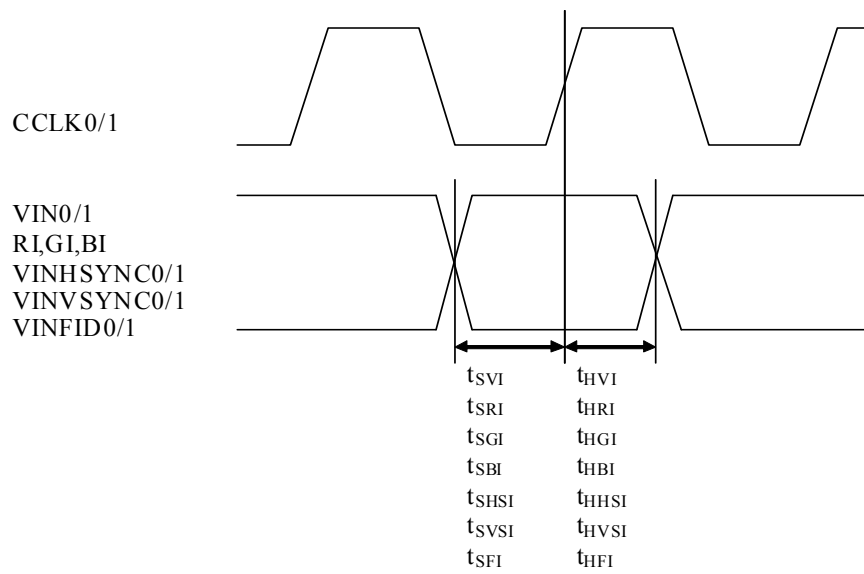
CCLK0/1

VIN0/1
RI,GI,BI
VINHSYNC0/1
VINVSYNC0/1
VINFID0/1

$t_{SVI}$ $t_{HVI}$
$t_{SRI}$ $t_{HRI}$
$t_{SGI}$ $t_{HGI}$
$t_{SBI}$ $t_{HBI}$
$t_{SHSI}$ $t_{HHSI}$
$t_{SVSI}$ $t_{HVSI}$
$t_{SFI}$ $t_{HFI}$